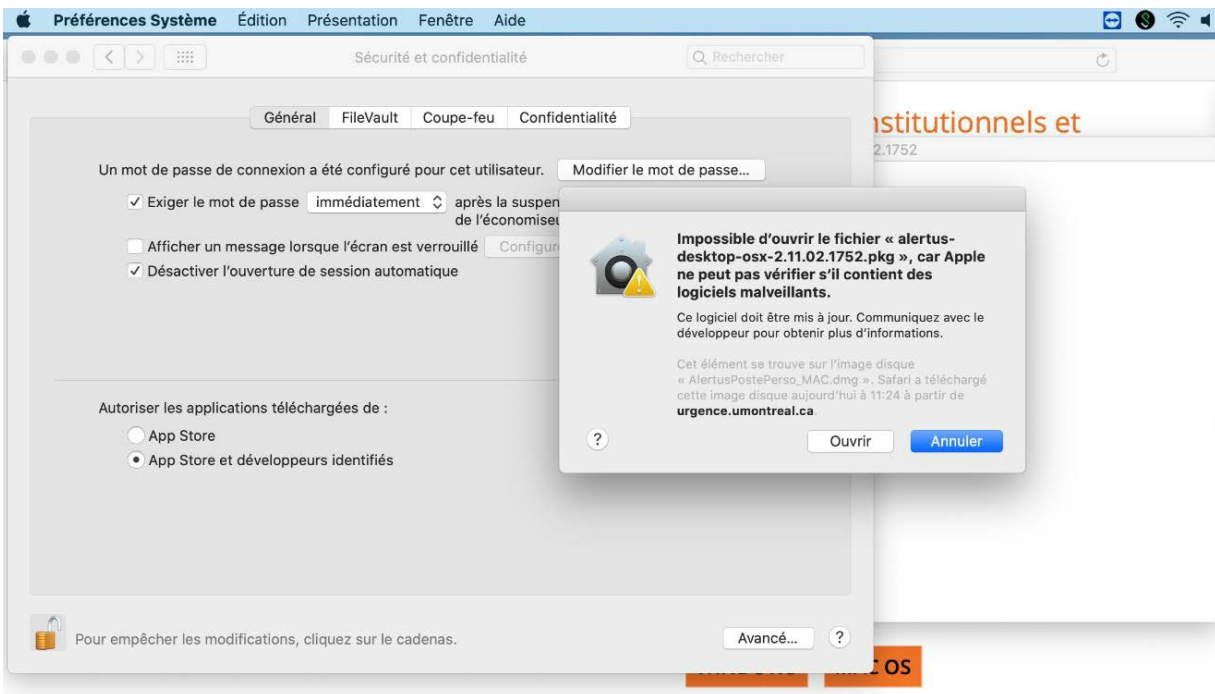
Préférences Système Édition Présentation Fenêtre Aide

Sécurité et confidentialité

Rechercher

Général FileVault Coupe-feu Confidentialité

Un mot de passe de connexion a été configuré pour cet utilisateur. Modifier le mot de passe…

✓ Exiger le mot de passe immédiatement après la suspen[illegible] de l'économise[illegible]

Afficher un message lorsque l'écran est verrouillé Configur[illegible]

✓ Désactiver l'ouverture de session automatique

Autoriser les applications téléchargées de :

App Store

App Store et développeurs identifiés

Pour empêcher les modifications, cliquez sur le cadenas.

Avancé…

?

nstitutionnels et

2.1752

Impossible d'ouvrir le fichier « alertus-desktop-osx-2.11.02.1752.pkg », car Apple ne peut pas vérifier s'il contient des logiciels malveillants.

Ce logiciel doit être mis à jour. Communiquez avec le développeur pour obtenir plus d'informations.

Cet élément se trouve sur l'image disque « AlertusPostePerso_MAC.dmg ». Safari a téléchargé cette image disque aujourd'hui à 11:24 à partir de urgence.umontreal.ca.

?

Ouvrir

Annuler

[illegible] C OS